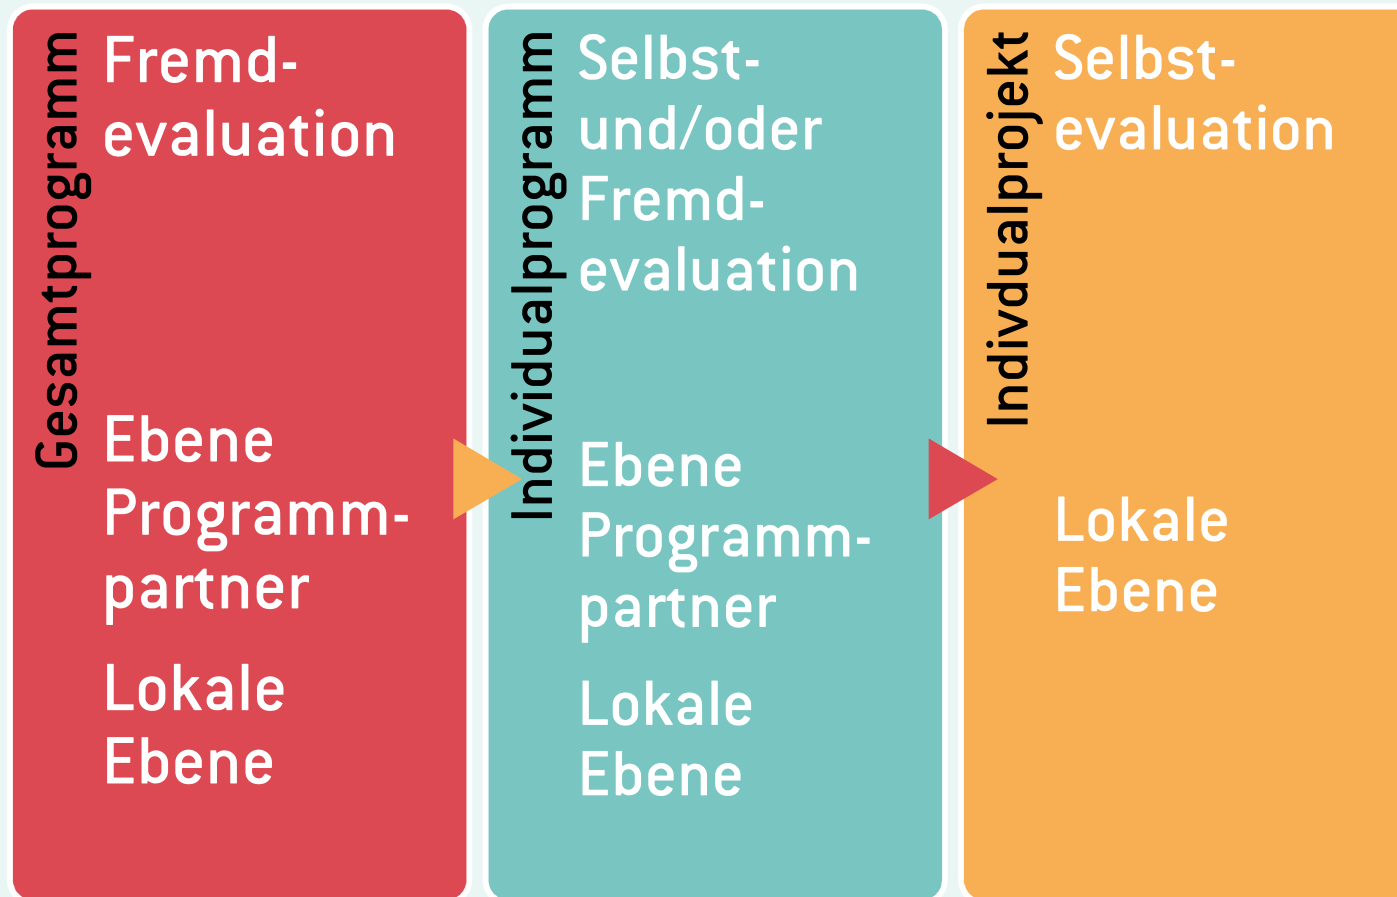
Gesamtprogramm

Fremdevaluation

Ebene Programmpartner

Lokale Ebene

Individualprogramm

Selbst- und/oder Fremdevaluation

Ebene Programmpartner

Lokale Ebene

Indivdualprojekt

Selbstevaluation

Lokale Ebene